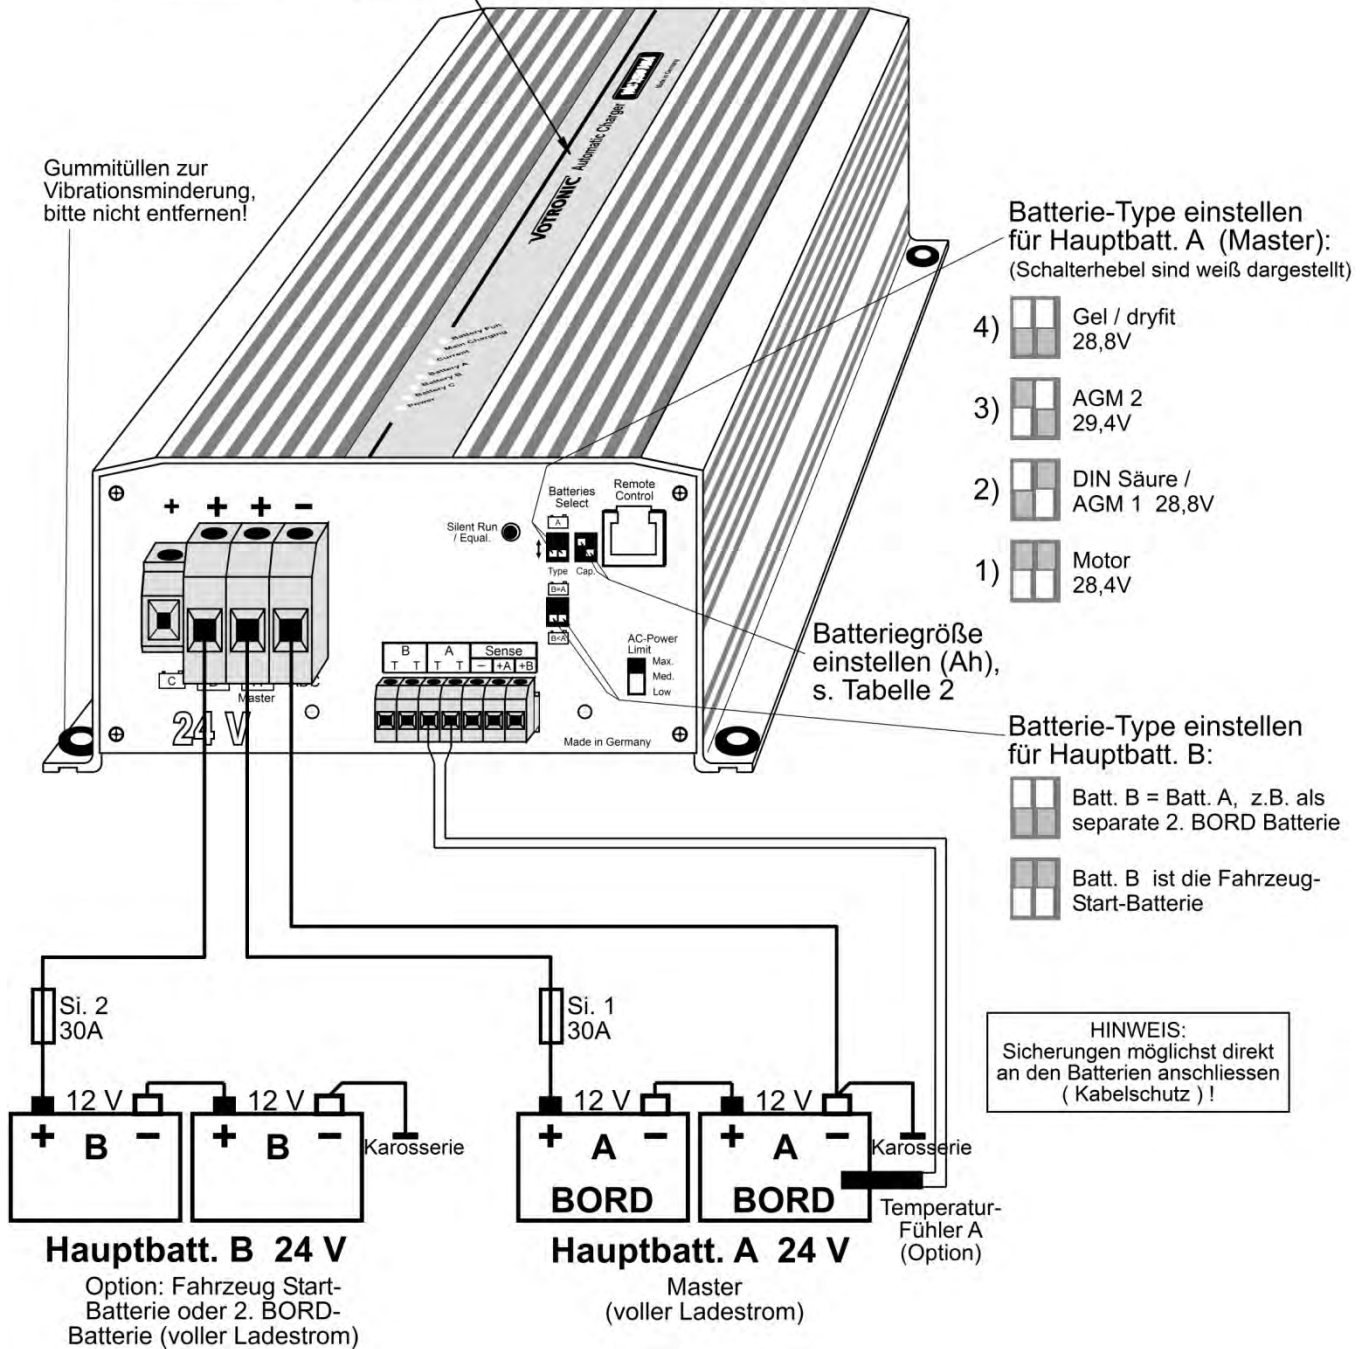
Gummitüllen zur Vibrationsminderung, bitte nicht entfernen!

VOTRONIC Automatic Charger

Battery Full
Main Charging
Current
Battery A
Battery B
Battery C
Power

Batterie-Type einstellen für Hauptbatt. A (Master):
(Schalterhebel sind weiß dargestellt)

4) Gel / dryfit 28,8V

3) AGM 2 29,4V

2) DIN Säure / AGM 1 28,8V

1) Motor 28,4V

+ + + −

Silent Run / Equal.

Batteries Select

A

Type Cap.

Remote Control

B=A

B<A

AC-Power Limit
Max.
Med.
Low

B A Sense
T T T T − +A +B

C

Master

24 V

Made in Germany

Batteriegröße einstellen (Ah), s. Tabelle 2

Batterie-Type einstellen für Hauptbatt. B:

Batt. B = Batt. A, z.B. als separate 2. BORD Batterie

Batt. B ist die Fahrzeug-Start-Batterie

Si. 2 30A

Si. 1 30A

HINWEIS:
Sicherungen möglichst direkt an den Batterien anschliessen ( Kabelschutz ) !

12 V 12 V 12 V 12 V

+ B − + B − Karosserie

+ A − + A − Karosserie

BORD BORD

Temperatur-Fühler A (Option)

Hauptbatt. B 24 V
Option: Fahrzeug Start-Batterie oder 2. BORD-Batterie (voller Ladestrom)

Hauptbatt. A 24 V
Master
(voller Ladestrom)